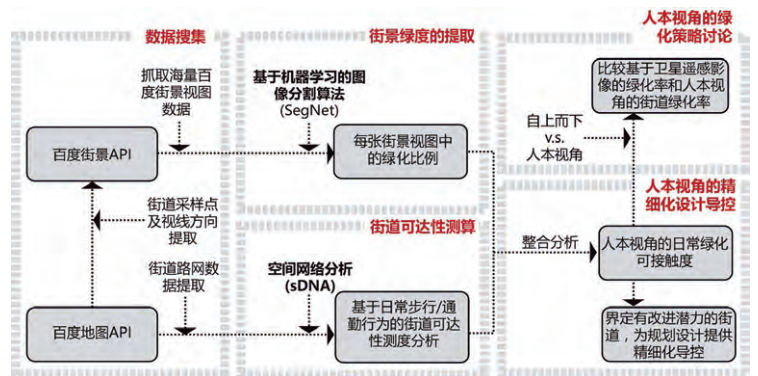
数据搜集

抓取海量百度街景视图数据

百度街景API

街道采样点及视线方向提取

街道路网数据提取

百度地图API

街景绿度的提取

基于机器学习的图像分割算法 (SegNet)

每张街景视图中的绿化比例

街道可达性测算

空间网络分析 (sDNA)

基于日常步行/通勤行为的街道可达性测度分析

人本视角的绿化策略讨论

比较基于卫星遥感影像的绿化率和人本视角的街道绿化率

自上而下 v.s. 人本视角

人本视角的精细化设计导控

整合分析

人本视角的日常绿化可接触度

界定有改进潜力的街道，为规划设计提供精细化导控